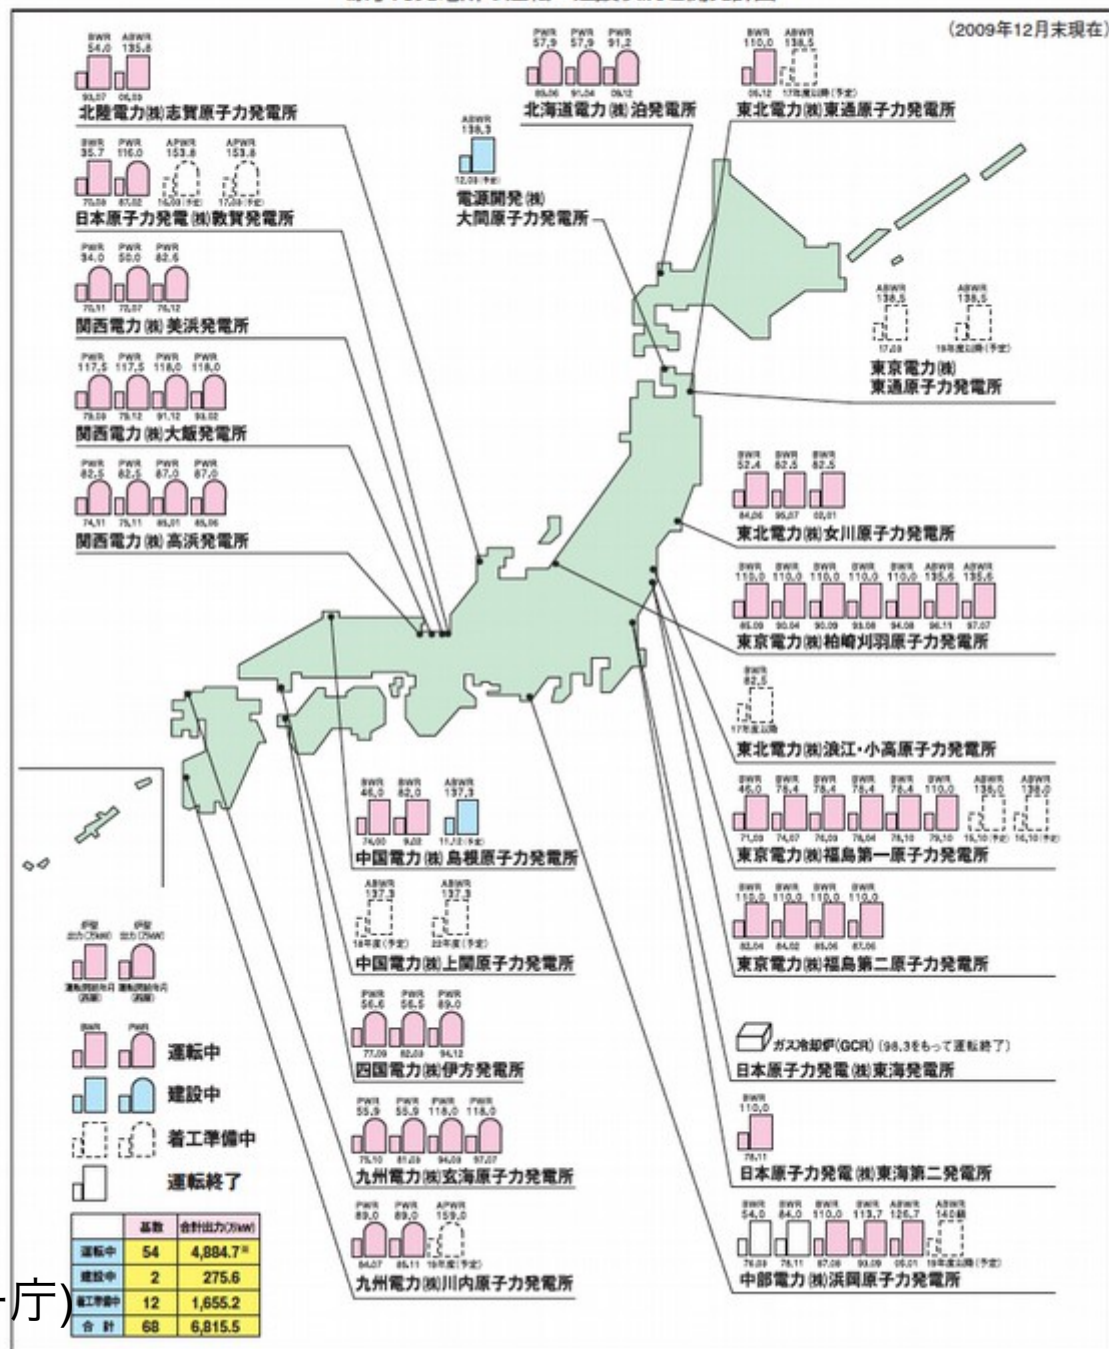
(2009年12月末現在)

BWR 54.0 ABWR 135.8
93.07 06.03
北陸電力(株)志賀原子力発電所

PWR 57.9 PWR 57.9 PWR 91.2
89.06 91.04 09.12
北海道電力(株)泊発電所

BWR 110.0 ABWR 138.5
05.12 17年度以降(予定)
東北電力(株)東通原子力発電所

BWR 35.7 PWR 116.0 APWR 153.8 APWR 153.8
70.03 87.02 16.03(予定) 17.03(予定)
日本原子力発電(株)敦賀発電所

ABWR 138.3
12.03(予定)
電源開発(株)
大間原子力発電所

PWR 34.0 PWR 50.0 PWR 82.6
70.11 72.07 76.12
関西電力(株)美浜発電所

ABWR 138.5 ABWR 138.5
17.03 19年度以降(予定)
東京電力(株)
東通原子力発電所

PWR 117.5 PWR 117.5 PWR 118.0 PWR 118.0
79.03 79.12 91.12 93.02
関西電力(株)大飯発電所

PWR 82.6 PWR 82.6 PWR 87.0 PWR 87.0
74.11 75.11 85.01 85.06
関西電力(株)高浜発電所

BWR 52.4 BWR 82.5 BWR 82.5
84.06 95.07 02.01
東北電力(株)女川原子力発電所

BWR 110.0 BWR 110.0 BWR 110.0 BWR 110.0 BWR 110.0 ABWR 135.6 ABWR 135.6
85.09 90.04 93.08 94.08 90.04 96.11 97.07
東京電力(株)柏崎刈羽原子力発電所

BWR 82.5
17年度以降
東北電力(株)浪江・小高原子力発電所

BWR 46.0 BWR 82.0 ABWR 137.3
74.03 89.02 11.12(予定)
中国電力(株)島根原子力発電所

BWR 46.0 BWR 78.4 BWR 78.4 BWR 78.4 BWR 78.4 BWR 110.0 ABWR 138.0 ABWR 138.0
71.03 74.07 76.03 78.04 78.10 79.10 15.10(予定) 16.10(予定)
東京電力(株)福島第一原子力発電所

ABWR 137.3 ABWR 137.3
18年度(予定) 22年度(予定)
中国電力(株)上関原子力発電所

BWR 110.0 BWR 110.0 BWR 110.0 BWR 110.0
82.04 84.02 85.06 87.08
東京電力(株)福島第二原子力発電所

炉型 出力(万kW) 炉型 出力(万kW)
運転開始年月 (西暦) 運転開始年月 (西暦)

PWR 56.6 PWR 56.6 PWR 89.0
77.09 82.03 94.12
四国電力(株)伊方発電所

ガス冷却炉(GCR) (16.6をもって運転終了)
日本原子力発電(株)東海発電所

BWR PWR
運転中
建設中
着工準備中
運転終了

PWR 55.9 PWR 55.9 PWR 118.0 PWR 118.0
75.10 81.03 94.03 97.07
九州電力(株)玄海原子力発電所

BWR 110.0
78.11
日本原子力発電(株)東海第二発電所

PWR 89.0 PWR 89.0 APWR 159.0
84.07 85.11 19年度(予定)
九州電力(株)川内原子力発電所

BWR 54.0 BWR 84.0 BWR 110.0 BWR 113.7 ABWR 126.7 ABWR 140級
76.03 78.11 87.08 93.09 05.01 19年度以降(予定)
中部電力(株)浜岡原子力発電所

| | 基数 | 合計出力(万kW) |
|---|---|---|
| 運転中 | 54 | 4,884.7※ |
| 建設中 | 2 | 275.6 |
| 着工準備中 | 12 | 1,655.2 |
| 合計 | 68 | 6,815.5 |

庁)